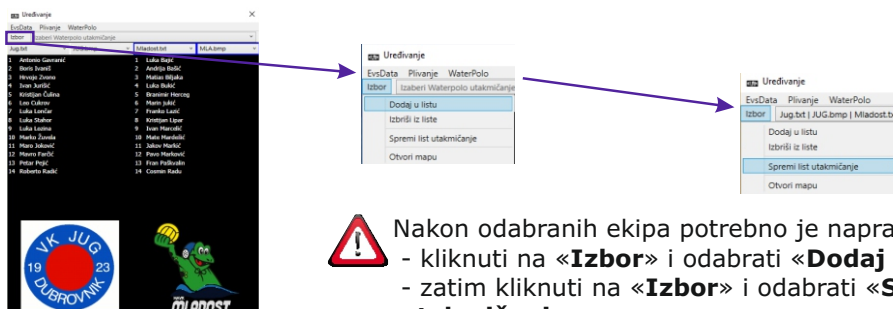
Uređivanje
EvsData Plivanje WaterPolo
Izbor Izaberi Waterpolo utakmičanje
Jug.txt | JUG.bmp | Mladost.txt | MLA.bmp

1 Antonio Gavranić
2 Boris Ivanil
3 Hrvoje Zvono
4 Ivan Jurišić
5 Kristijan Čulina
6 Leo Cukrov
7 Luka Lončar
8 Luka Stahor
9 Luka Lozina
10 Marko Župda
11 Maro Joković
12 Mavro Farčić
13 Petar Pejić
14 Roberto Radić

1 Luka Bajić
2 Andrija Bašić
3 Matias Biljaka
4 Luka Bukić
5 Branimir Herceg
6 Marin Julić
7 Franko Lasić
8 Kristijan Lipar
9 Ivan Marcelić
10 Mate Marinkić
11 Jakov Markić
12 Pavo Marković
13 Fran Paškvalin
14 Cosmin Radu

VK JUG
19 23
DUBROVNIK

MLADOST

Uređivanje
EvsData Plivanje WaterPolo
Izbor Izaberi Waterpolo utakmičanje
Dodaj u listu
Izbriši iz liste
Spremi list utakmičanje
Otvori mapu

Uređivanje
EvsData Plivanje WaterPolo
Izbor Jug.txt | JUG.bmp | Mladost.txt
Dodaj u listu
Izbriši iz liste
Spremi list utakmičanje
Otvori mapu

Nakon odabranih ekipa potrebno je napra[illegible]
- kliknuti na «Izbor» i odabrati «Dodaj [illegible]
- zatim kliknuti na «Izbor» i odabrati «S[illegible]